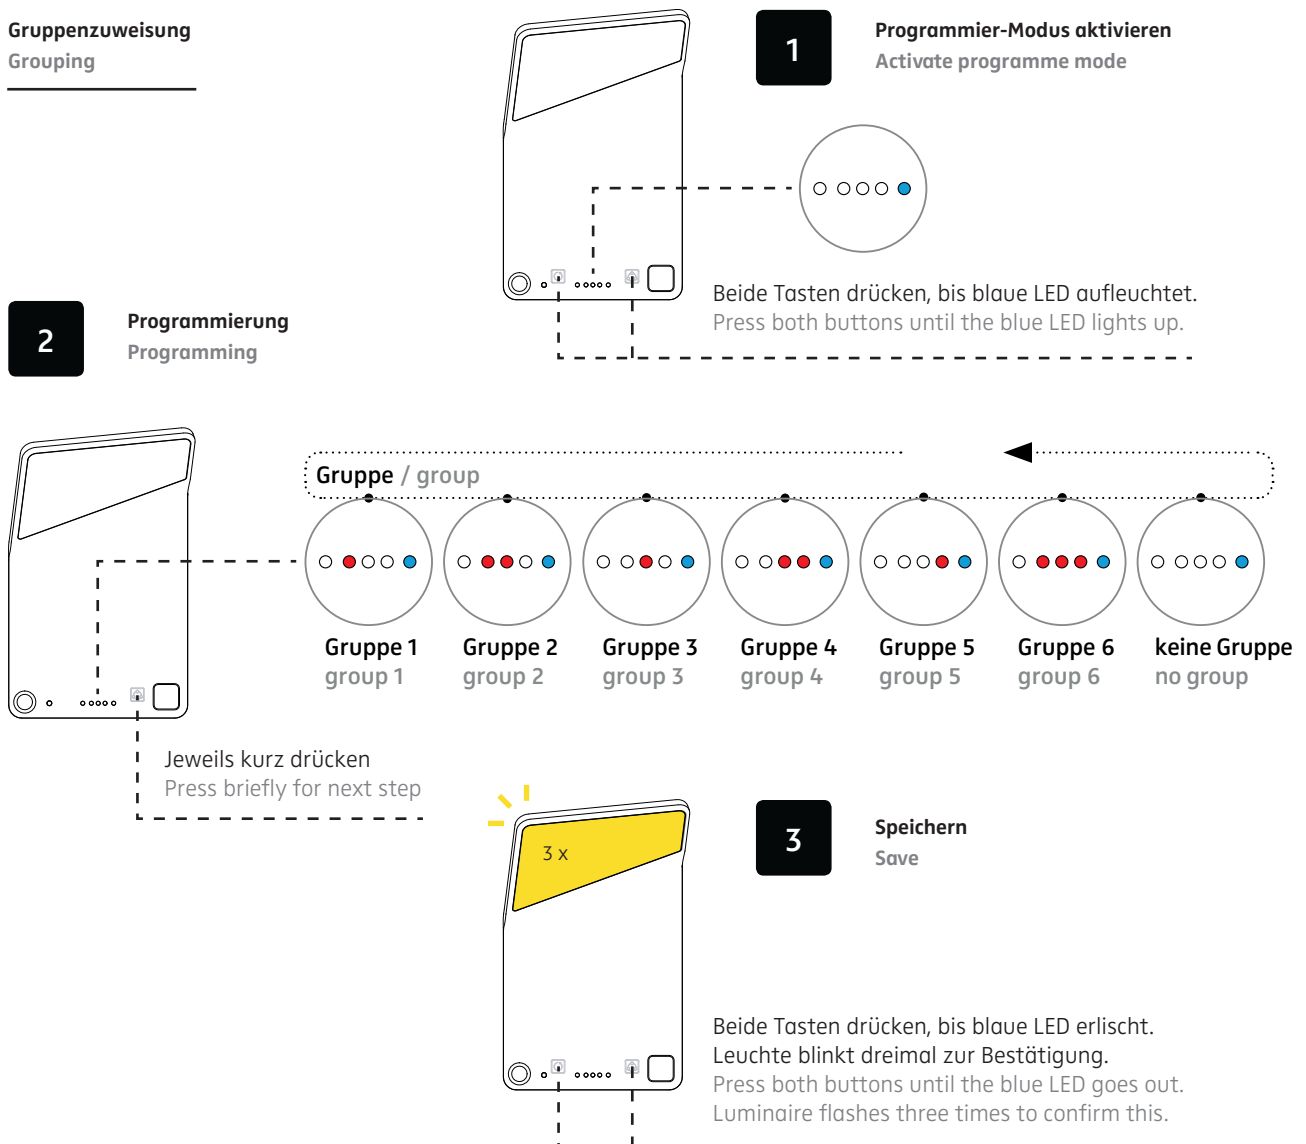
Gruppenzuweisung
Grouping

1

Programmier-Modus aktivieren
Activate programme mode

Beide Tasten drücken, bis blaue LED aufleuchtet.
Press both buttons until the blue LED lights up.

2

Programmierung
Programming

Gruppe / group

Gruppe 1
group 1

Gruppe 2
group 2

Gruppe 3
group 3

Gruppe 4
group 4

Gruppe 5
group 5

Gruppe 6
group 6

keine Gruppe
no group

Jeweils kurz drücken
Press briefly for next step

3 x

3

Speichern
Save

Beide Tasten drücken, bis blaue LED erlischt.
Leuchte blinkt dreimal zur Bestätigung.
Press both buttons until the blue LED goes out.
Luminaire flashes three times to confirm this.